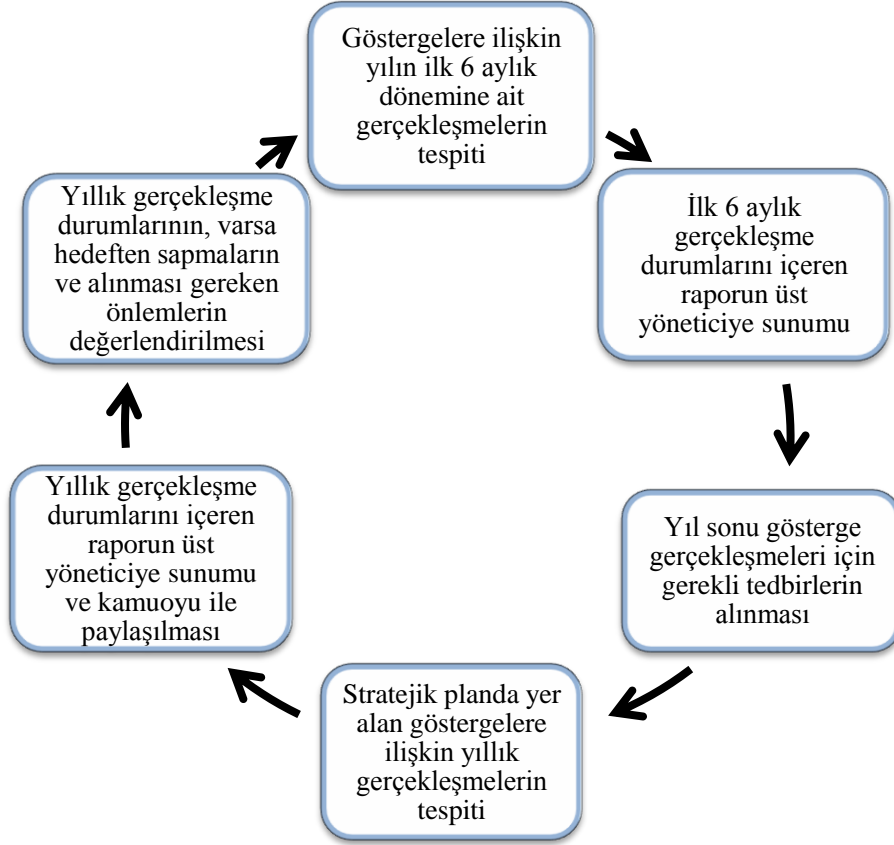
Göstergelere ilişkin yılın ilk 6 aylık dönemine ait gerçekleşmelerin tespiti

İlk 6 aylık gerçekleşme durumlarını içeren raporun üst yöneticiye sunumu

Yıl sonu gösterge gerçekleşmeleri için gerekli tedbirlerin alınması

Stratejik planda yer alan göstergelere ilişkin yıllık gerçekleşmelerin tespiti

Yıllık gerçekleşme durumlarını içeren raporun üst yöneticiye sunumu ve kamuoyu ile paylaşılması

Yıllık gerçekleşme durumlarının, varsa hedeften sapmaların ve alınması gereken önlemlerin değerlendirilmesi